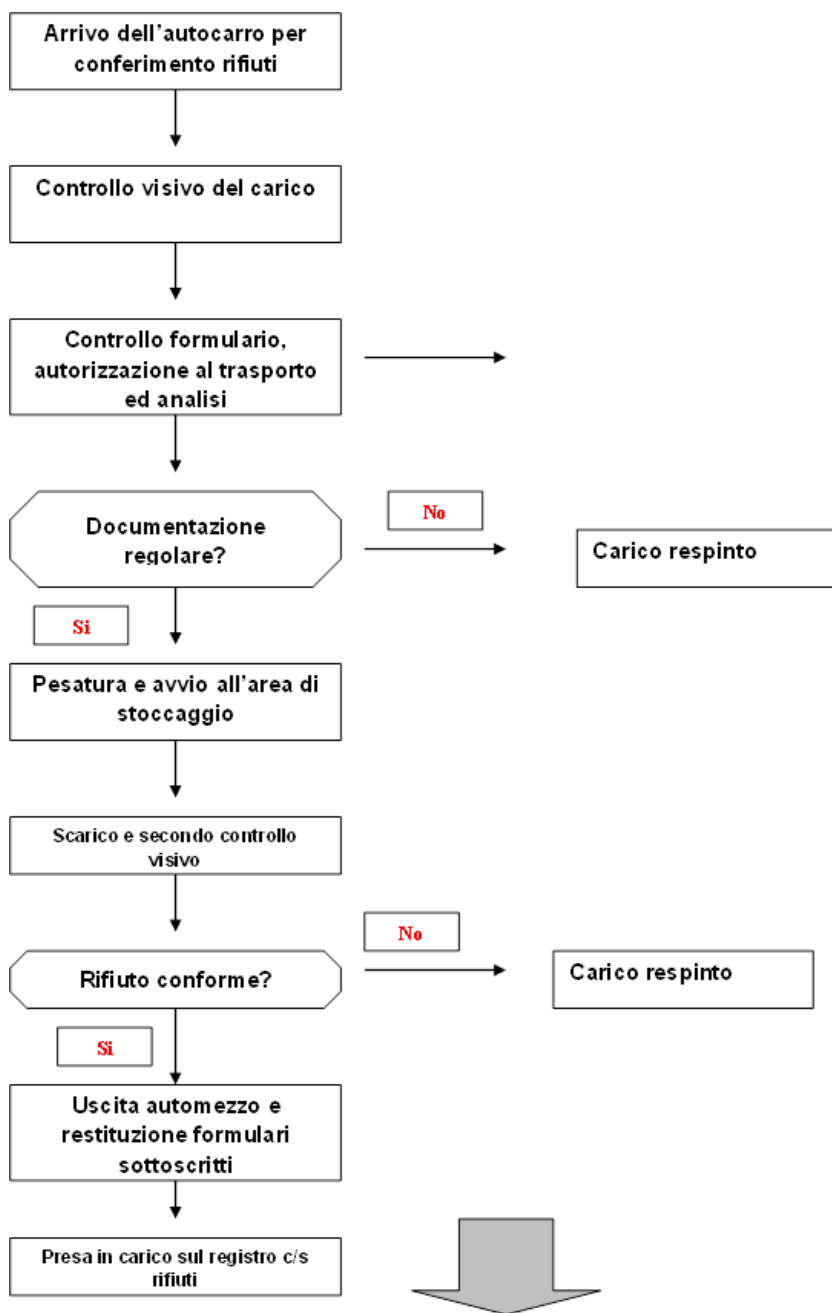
Arrivo dell'autocarro per conferimento rifiuti

Controllo visivo del carico

Controllo formulario, autorizzazione al trasporto ed analisi

Documentazione regolare?

No

Carico respinto

Si

Pesatura e avvio all'area di stoccaggio

Scarico e secondo controllo visivo

Rifiuto conforme?

No

Carico respinto

Si

Uscita automezzo e restituzione formulari sottoscritti

Presa in carico sul registro c/s rifiuti